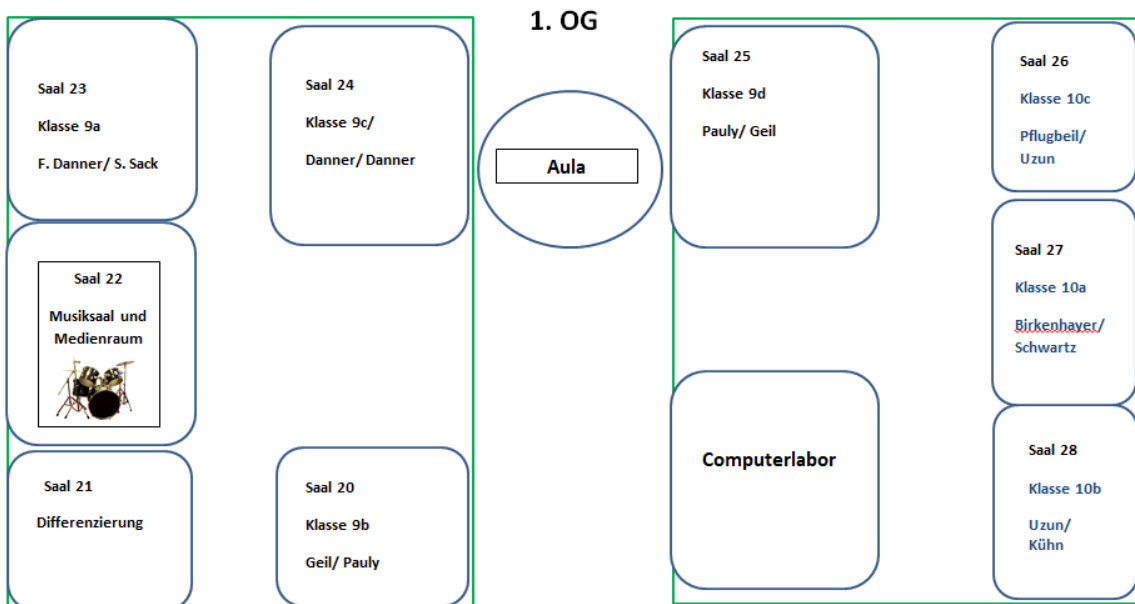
1. OG

Saal 23

Klasse 9a

F. Danner/ S. Sack

Saal 24

Klasse 9c/

Danner/ Danner

Saal 22

Musiksaal und Medienraum

Saal 21

Differenzierung

Saal 20

Klasse 9b

Geil/ Pauly

Aula

Saal 25

Klasse 9d

Pauly/ Geil

Computerlabor

Saal 26

Klasse 10c

Pflugbeil/ Uzun

Saal 27

Klasse 10a

Birkenhayer/ Schwartz

Saal 28

Klasse 10b

Uzun/ Kühn